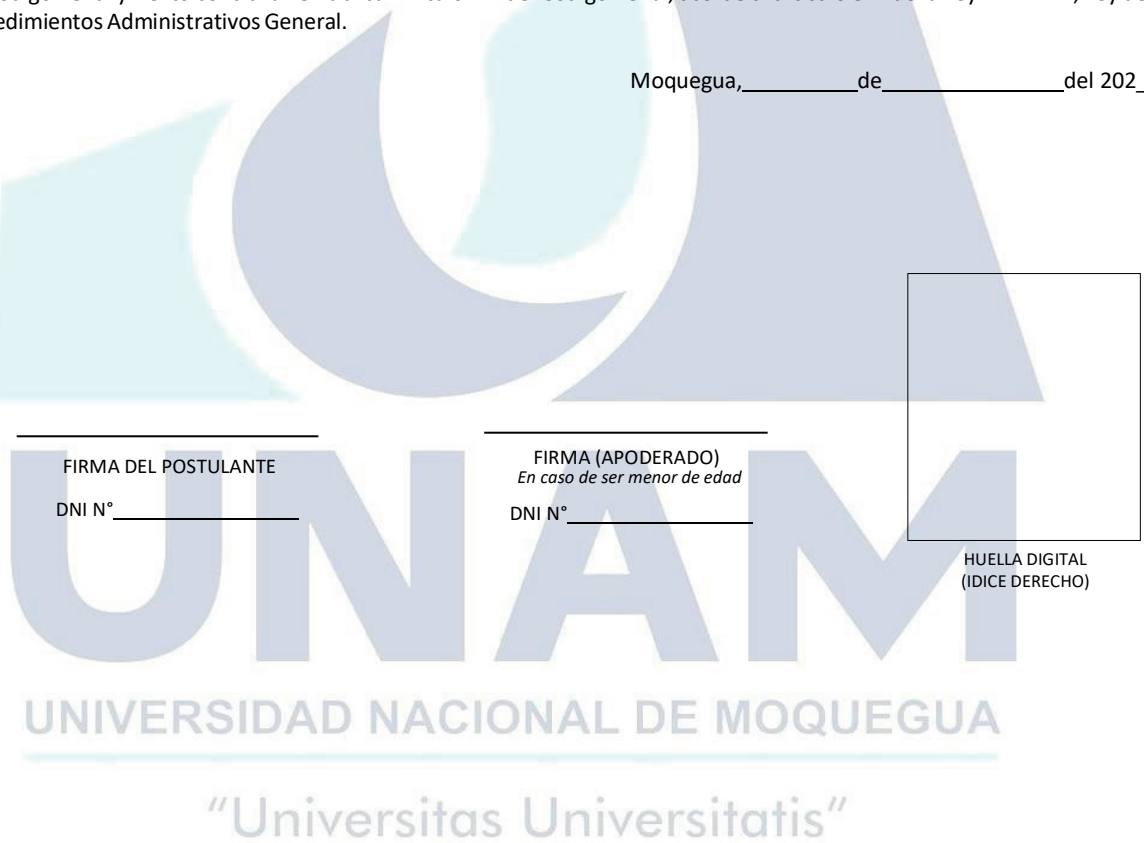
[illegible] edimientos Administrativos General.

Moquegua, \_\_\_\_\_\_\_\_\_\_ de \_\_\_\_\_\_\_\_\_\_\_\_\_\_\_\_ del 202\_

FIRMA DEL POSTULANTE

DNI N° \_\_\_\_\_\_\_\_\_\_\_\_\_\_\_\_

FIRMA (APODERADO)
*En caso de ser menor de edad*

DNI N° \_\_\_\_\_\_\_\_\_\_\_\_\_\_\_\_

HUELLA DIGITAL
(IDICE DERECHO)

UNAM

UNIVERSIDAD NACIONAL DE MOQUEGUA

"Universitas Universitatis"